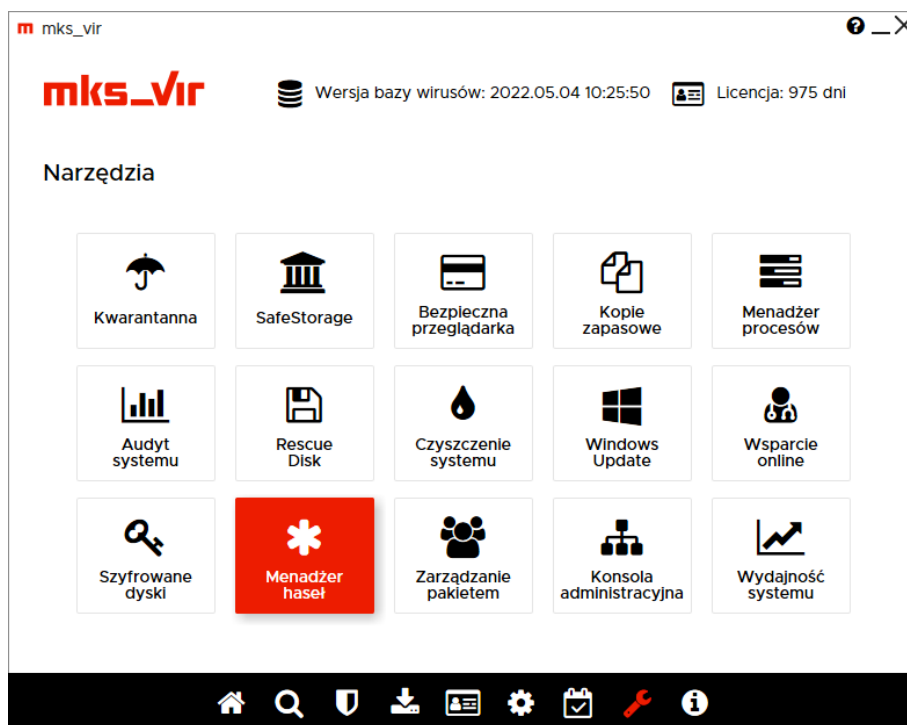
mks_vir

mks_vir

Wersja bazy wirusów: 2022.05.04 10:25:50

Licencja: 975 dni

Narzędzia

Kwarantanna

SafeStorage

Bezpieczna przeglądarka

Kopie zapasowe

Menadżer procesów

Audyt systemu

Rescue Disk

Czyszczenie systemu

Windows Update

Wsparcie online

Szyfrowane dyski

Menadżer haseł

Zarządzanie pakietem

Konsola administracyjna

Wydajność systemu